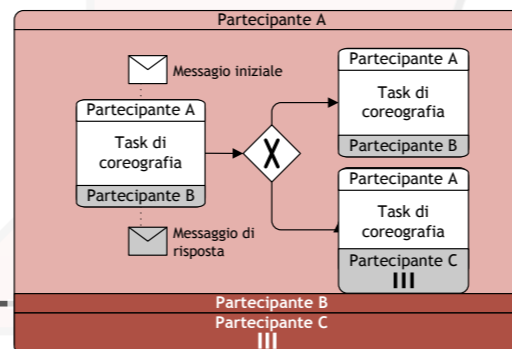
Partecipante A

Messaggio iniziale

Partecipante A
Task di coreografia
Partecipante B

Messaggio di risposta

Partecipante A
Task di coreografia
Partecipante B

Partecipante A
Task di coreografia
Partecipante C
III

Partecipante B
Partecipante C
III